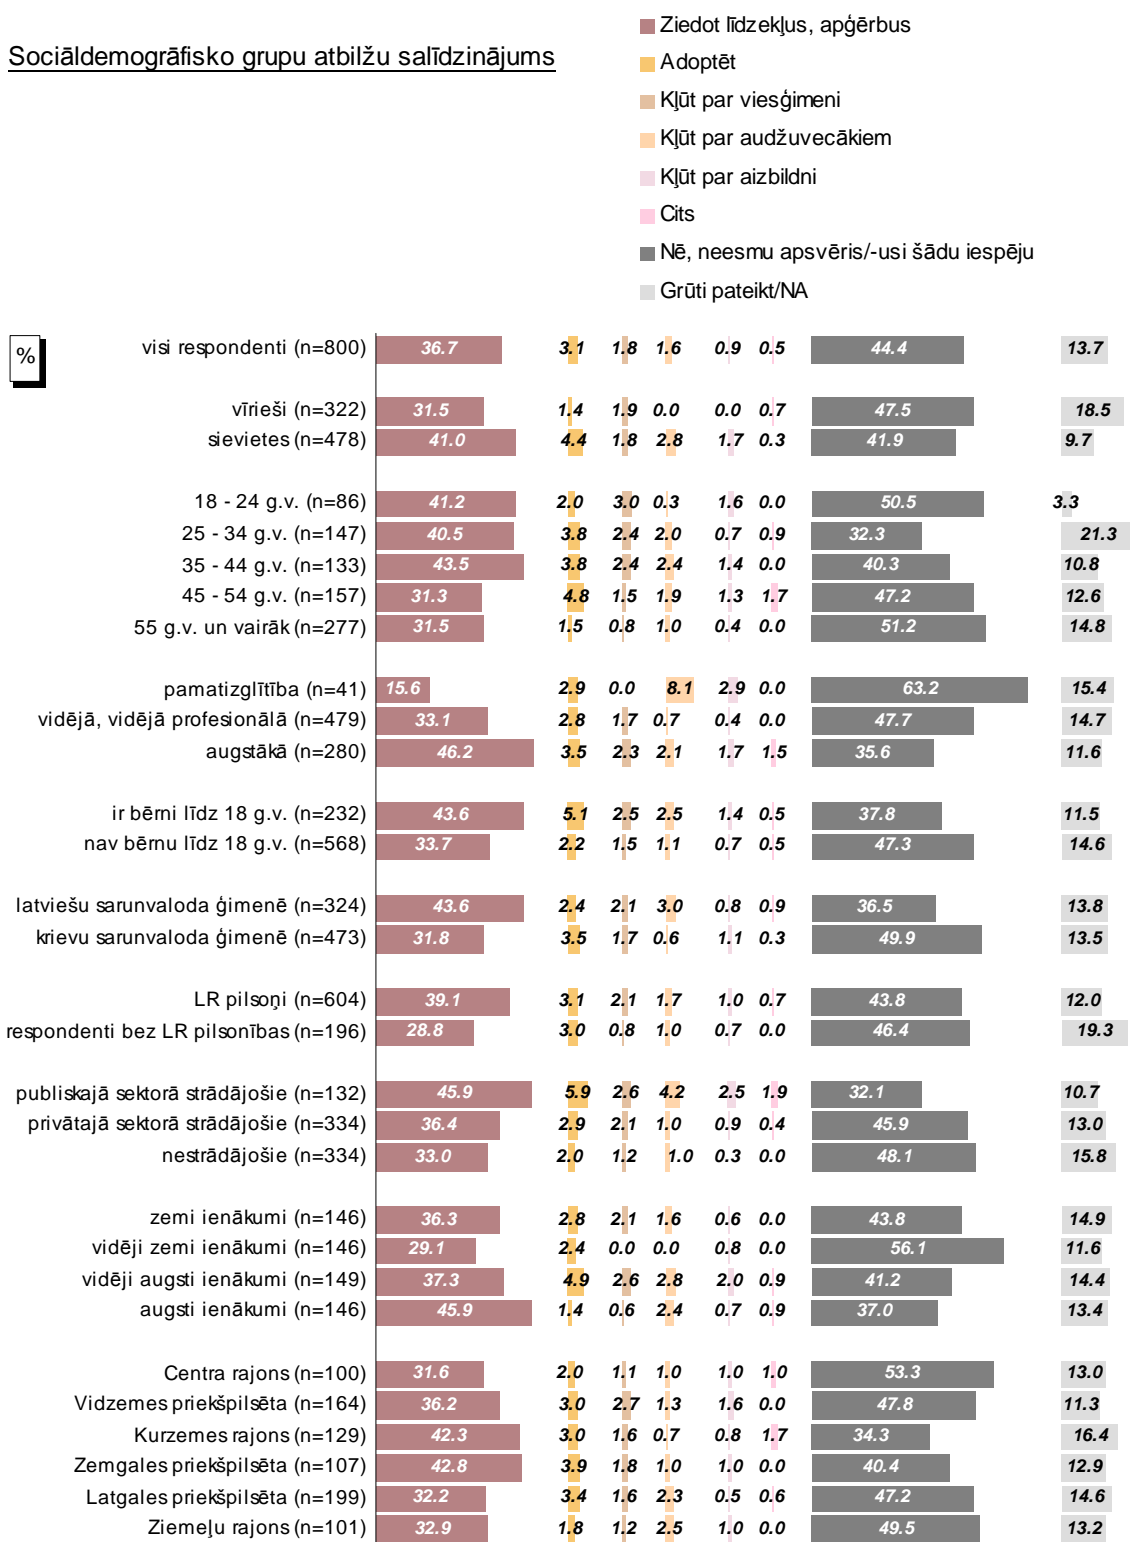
Sociāldemogrāfisko grupu atbilžu salīdzinājums

Ziedot līdzekļus, apģērbus
Adoptēt
Kļūt par viesģimeni
Kļūt par audžuvecākiem
Kļūt par aizbildni
Cits
Nē, neesmu apsvēris/-usi šādu iespēju
Grūti pateikt/NA

%

| | | | | | | | | |
|---|---|---|---|---|---|---|---|---|
| visi respondenti (n=800) | 36.7 | 3.1 | 1.8 | 1.6 | 0.9 | 0.5 | 44.4 | 13.7 |
| vīrieši (n=322) | 31.5 | 1.4 | 1.9 | 0.0 | 0.0 | 0.7 | 47.5 | 18.5 |
| sievietes (n=478) | 41.0 | 4.4 | 1.8 | 2.8 | 1.7 | 0.3 | 41.9 | 9.7 |
| 18 - 24 g.v. (n=86) | 41.2 | 2.0 | 3.0 | 0.3 | 1.6 | 0.0 | 50.5 | 3.3 |
| 25 - 34 g.v. (n=147) | 40.5 | 3.8 | 2.4 | 2.0 | 0.7 | 0.9 | 32.3 | 21.3 |
| 35 - 44 g.v. (n=133) | 43.5 | 3.8 | 2.4 | 2.4 | 1.4 | 0.0 | 40.3 | 10.8 |
| 45 - 54 g.v. (n=157) | 31.3 | 4.8 | 1.5 | 1.9 | 1.3 | 1.7 | 47.2 | 12.6 |
| 55 g.v. un vairāk (n=277) | 31.5 | 1.5 | 0.8 | 1.0 | 0.4 | 0.0 | 51.2 | 14.8 |
| pamatizglītība (n=41) | 15.6 | 2.9 | 0.0 | 8.1 | 2.9 | 0.0 | 63.2 | 15.4 |
| vidējā, vidējā profesionālā (n=479) | 33.1 | 2.8 | 1.7 | 0.7 | 0.4 | 0.0 | 47.7 | 14.7 |
| augstākā (n=280) | 46.2 | 3.5 | 2.3 | 2.1 | 1.7 | 1.5 | 35.6 | 11.6 |
| ir bērni līdz 18 g.v. (n=232) | 43.6 | 5.1 | 2.5 | 2.5 | 1.4 | 0.5 | 37.8 | 11.5 |
| nav bērnu līdz 18 g.v. (n=568) | 33.7 | 2.2 | 1.5 | 1.1 | 0.7 | 0.5 | 47.3 | 14.6 |
| latviešu sarunvaloda ģimenē (n=324) | 43.6 | 2.4 | 2.1 | 3.0 | 0.8 | 0.9 | 36.5 | 13.8 |
| krievu sarunvaloda ģimenē (n=473) | 31.8 | 3.5 | 1.7 | 0.6 | 1.1 | 0.3 | 49.9 | 13.5 |
| LR pilsoņi (n=604) | 39.1 | 3.1 | 2.1 | 1.7 | 1.0 | 0.7 | 43.8 | 12.0 |
| respondenti bez LR pilsonības (n=196) | 28.8 | 3.0 | 0.8 | 1.0 | 0.7 | 0.0 | 46.4 | 19.3 |
| publiskajā sektorā strādājošie (n=132) | 45.9 | 5.9 | 2.6 | 4.2 | 2.5 | 1.9 | 32.1 | 10.7 |
| privātajā sektorā strādājošie (n=334) | 36.4 | 2.9 | 2.1 | 1.0 | 0.9 | 0.4 | 45.9 | 13.0 |
| nestrādājošie (n=334) | 33.0 | 2.0 | 1.2 | 1.0 | 0.3 | 0.0 | 48.1 | 15.8 |
| zemi ienākumi (n=146) | 36.3 | 2.8 | 2.1 | 1.6 | 0.6 | 0.0 | 43.8 | 14.9 |
| vidēji zemi ienākumi (n=146) | 29.1 | 2.4 | 0.0 | 0.0 | 0.8 | 0.0 | 56.1 | 11.6 |
| vidēji augsti ienākumi (n=149) | 37.3 | 4.9 | 2.6 | 2.8 | 2.0 | 0.9 | 41.2 | 14.4 |
| augsti ienākumi (n=146) | 45.9 | 1.4 | 0.6 | 2.4 | 0.7 | 0.9 | 37.0 | 13.4 |
| Centra rajons (n=100) | 31.6 | 2.0 | 1.1 | 1.0 | 1.0 | 1.0 | 53.3 | 13.0 |
| Vidzemes priekšpilsēta (n=164) | 36.2 | 3.0 | 2.7 | 1.3 | 1.6 | 0.0 | 47.8 | 11.3 |
| Kurzemes rajons (n=129) | 42.3 | 3.0 | 1.6 | 0.7 | 0.8 | 1.7 | 34.3 | 16.4 |
| Zemgales priekšpilsēta (n=107) | 42.8 | 3.9 | 1.8 | 1.0 | 1.0 | 0.0 | 40.4 | 12.9 |
| Latgales priekšpilsēta (n=199) | 32.2 | 3.4 | 1.6 | 2.3 | 0.5 | 0.6 | 47.2 | 14.6 |
| Ziemeļu rajons (n=101) | 32.9 | 1.8 | 1.2 | 2.5 | 1.0 | 0.0 | 49.5 | 13.2 |